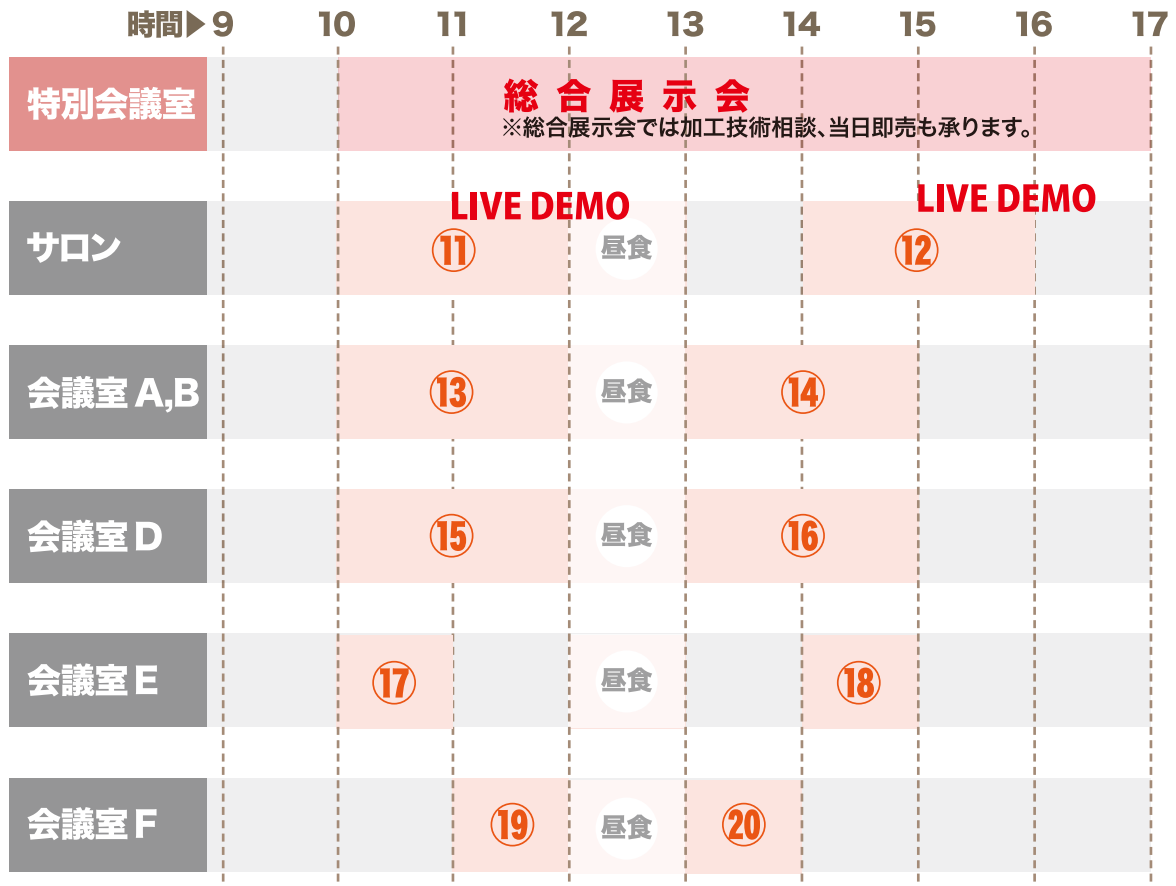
| 時間▶ | 9 | 10 | 11 | 12 | 13 | 14 | 15 | 16 | 17 |
|---|---|---|---|---|---|---|---|---|---|

特別会議室
総合展示会
※総合展示会では加工技術相談、当日即売も承ります。

サロン
LIVE DEMO
⑪
昼食
LIVE DEMO
⑫

会議室 A,B
⑬
昼食
⑭

会議室 D
⑮
昼食
⑯

会議室 E
⑰
昼食
⑱

会議室 F
⑲
昼食
⑳